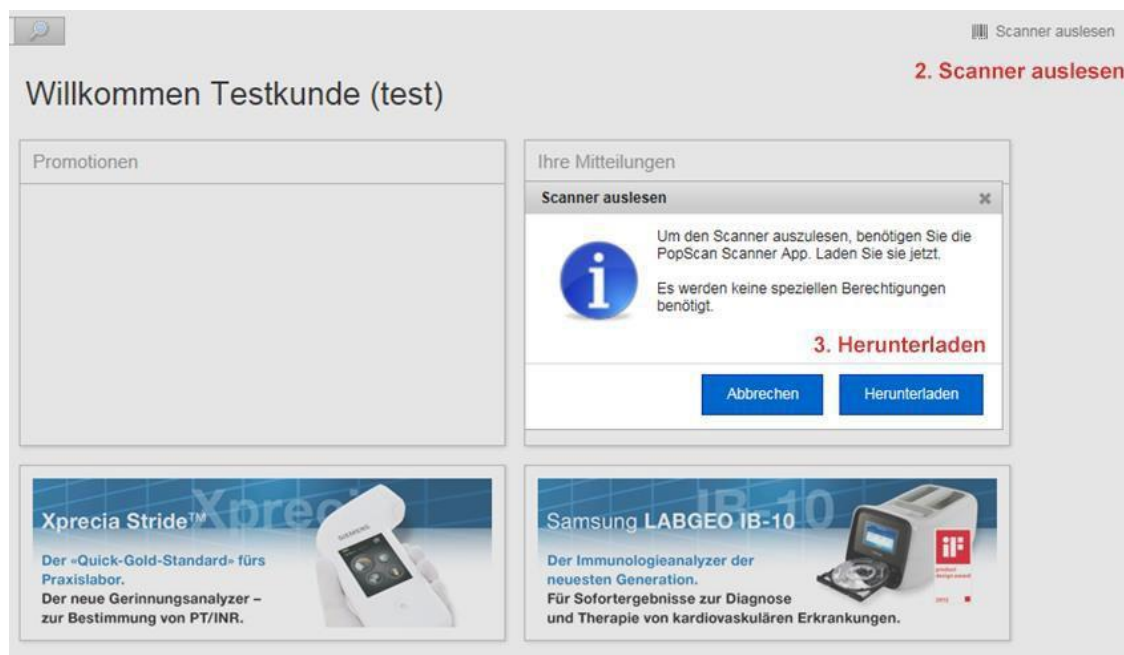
Scanner auslesen

2. Scanner auslesen

Willkommen Testkunde (test)

Promotionen

Ihre Mitteilungen

Scanner auslesen

×

Um den Scanner auszulesen, benötigen Sie die PopScan Scanner App. Laden Sie sie jetzt.

Es werden keine speziellen Berechtigungen benötigt.

3. Herunterladen

Abbrechen

Herunterladen

Xprecia Stride™

Der «Quick-Gold-Standard» fürs Praxislabor.

Der neue Gerinnungsanalyzer – zur Bestimmung von PT/INR.

SIEMENS

Samsung LABGEO IB-10

Der Immunologieanalyzer der neuesten Generation.

Für Sofortergebnisse zur Diagnose und Therapie von kardiovaskulären Erkrankungen.

iF

product design award